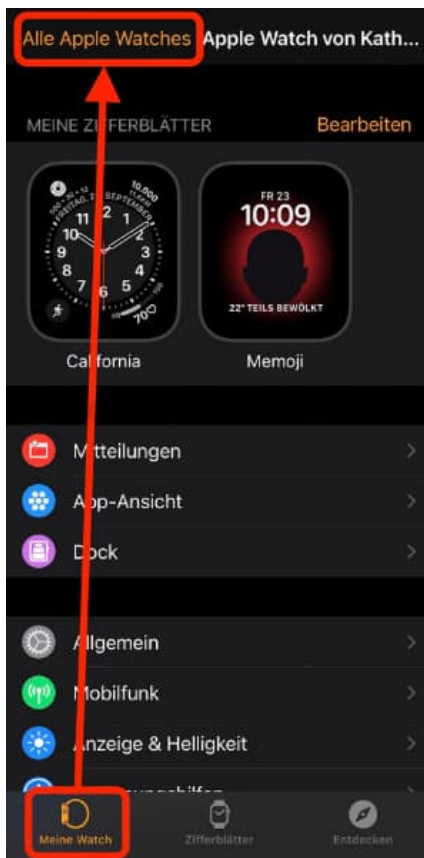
Alle Apple Watches Apple Watch von Kath...

MEINE ZI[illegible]FERBLÄTTER Bearbeiten

FREITAG, 1. SEPTEMBER 10.000 11 12 1 2 10 3 9 4 8 5 7 6 700

FR 23 10:09 22° TEILS BEWÖLKT

Ca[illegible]fornia Memoji

M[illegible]tteilungen

A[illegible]p-Ansicht

D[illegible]ck

A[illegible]lgemein

Mobilfunk

Anzeige & Helligkeit

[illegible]

Meine Watch Zifferblätter Entdecken